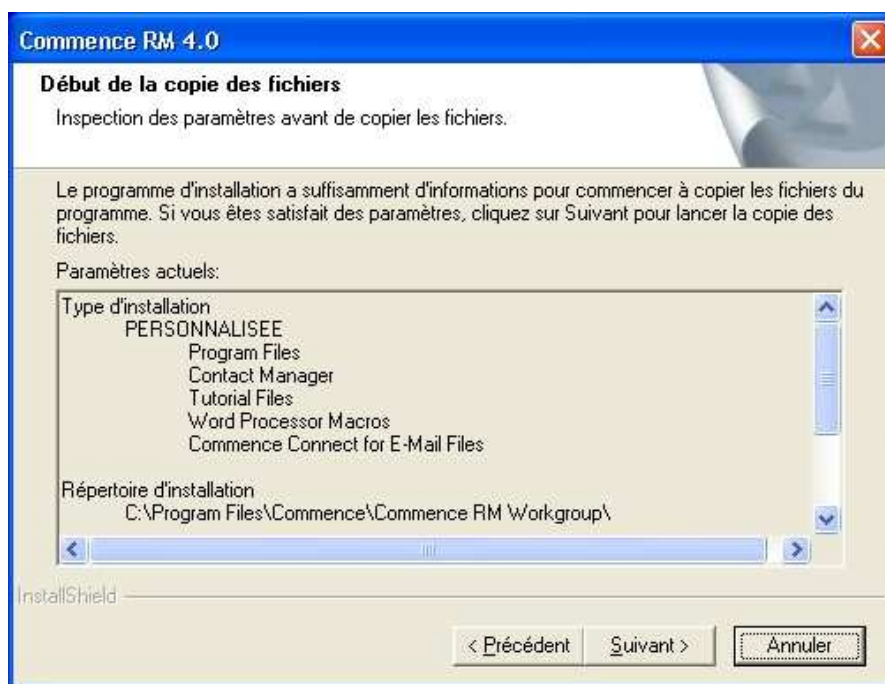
Commence RM 4.0

Début de la copie des fichiers

Inspection des paramètres avant de copier les fichiers.

Le programme d'installation a suffisamment d'informations pour commencer à copier les fichiers du programme. Si vous êtes satisfait des paramètres, cliquez sur Suivant pour lancer la copie des fichiers.

Paramètres actuels:

Type d'installation
PERSONNALISEE
Program Files
Contact Manager
Tutorial Files
Word Processor Macros
Commence Connect for E-Mail Files

Répertoire d'installation
C:\Program Files\Commence\Commence RM Workgroup\

InstallShield

< Précédent | Suivant > | Annuler